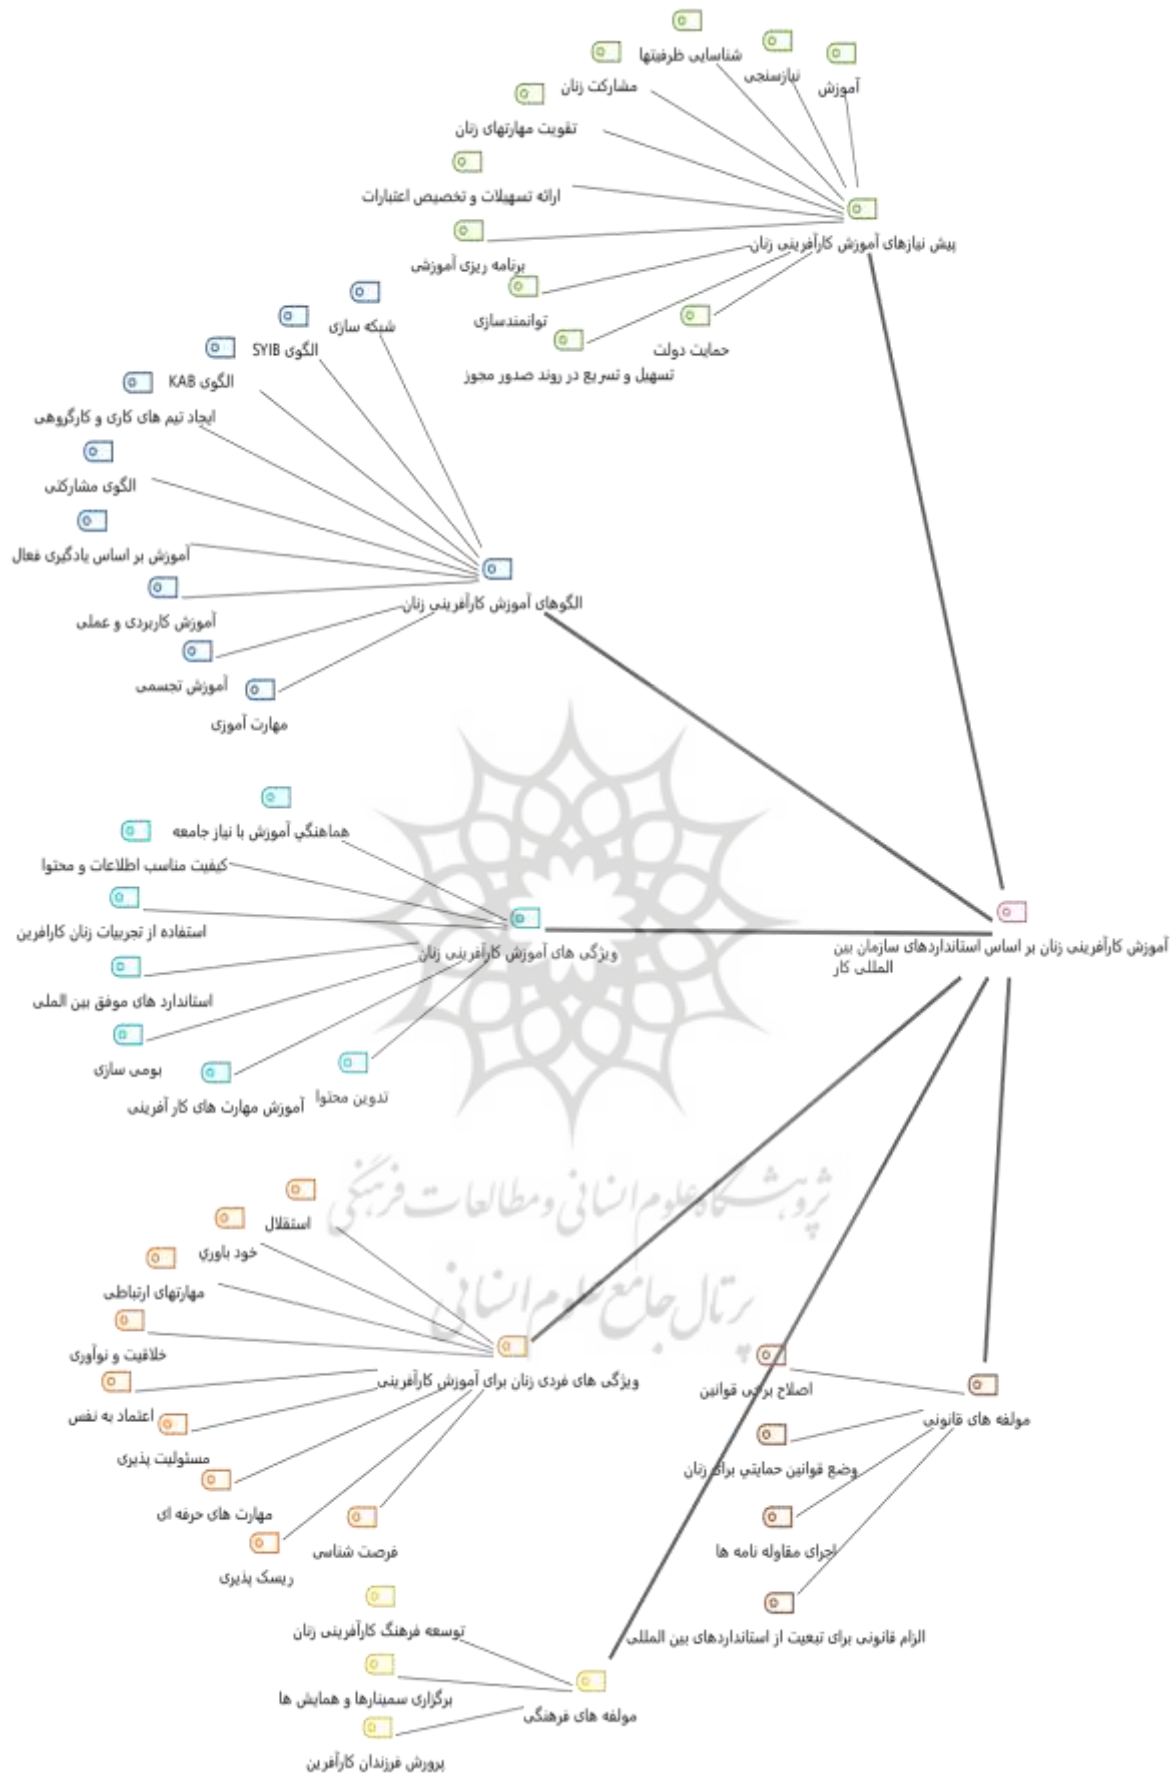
شناسایی ظرفیتها
نیازسنجی
آموزش
مشارکت زنان
تقویت مهارتهای زنان
ارائه تسهیلات و تخصیص اعتبارات
پیش نیازهای آموزش کارآفرینی زنان
برنامه ریزی آموزشی
توانمندسازی
حمایت دولت
تسهیل و تسریع در روند صدور مجوز

شبکه سازی
الگوی SYIB
الگوی KAB
ایجاد تیم های کاری و کارگروهی
الگوی مشارکتی
آموزش بر اساس یادگیری فعال
الگوهای آموزش کارآفرینی زنان
آموزش کاربردی و عملی
آموزش تجسمی
مهارت آموزی

هماهنگی آموزش با نیاز جامعه
کیفیت مناسب اطلاعات و محتوا
استفاده از تجربیات زنان کارافرین
ویژگی های آموزش کارآفرینی زنان
آموزش کارآفرینی زنان بر اساس استانداردهای سازمان بین المللی کار
استاندارد های موفق بین المللی
بومی سازی
تدوین محتوا
آموزش مهارت های کار آفرینی

پژوهشگاه علوم انسانی و مطالعات فرهنگی
پرتال جامع علوم انسانی

استقلال
خود باوری
مهارتهای ارتباطی
خلاقیت و نوآوری
ویژگی های فردی زنان برای آموزش کارآفرینی
اعتماد به نفس
مسئولیت پذیری
مهارت های حرفه ای
فرصت شناسی
ریسک پذیری

اصلاح برخی قوانین
مولفه های قانونی
وضع قوانین حمایتی برای زنان
اجرای مقاوله نامه ها
الزام قانونی برای تبعیت از استانداردهای بین المللی

توسعه فرهنگ کارآفرینی زنان
برگزاری سمینارها و همایش ها
مولفه های فرهنگی
پرورش فرزندان کارآفرین